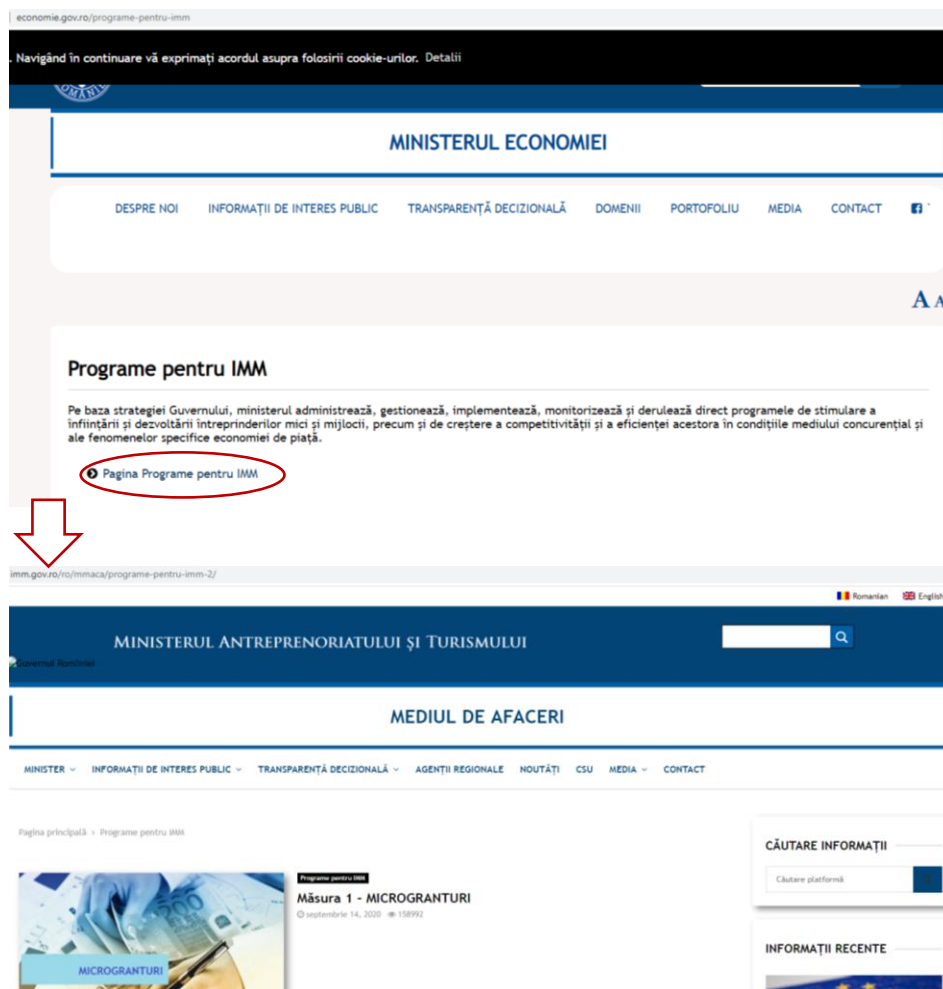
economie.gov.ro/programe-pentru-imm

. Navigând în continuare vă exprimați acordul asupra folosirii cookie-urilor. Detalii

MINISTERUL ECONOMIEI

DESPRE NOI INFORMAȚII DE INTERES PUBLIC TRANSPARENȚĂ DECIZIONALĂ DOMENII PORTOFOLIU MEDIA CONTACT

A A

Programe pentru IMM

Pe baza strategiei Guvernului, ministerul administrează, gestionează, implementează, monitorizează și derulează direct programele de stimulare a înființării și dezvoltării întreprinderilor mici și mijlocii, precum și de creștere a competitivității și a eficienței acestora în condițiile mediului concurențial și ale fenomenelor specifice economiei de piață.

Pagina Programe pentru IMM

imm.gov.ro/ro/mmaca/programe-pentru-imm-2/

Romanian English

Ministerul Antreprenoriatului și Turismului

Guvernul României

MEDIUL DE AFACERI

MINISTER INFORMAȚII DE INTERES PUBLIC TRANSPARENȚĂ DECIZIONALĂ AGENȚII REGIONALE NOUTĂȚI CSU MEDIA CONTACT

Pagina principală › Programe pentru IMM

CĂUTARE INFORMAȚII

Căutare platformă

Programe pentru IMM

Măsura 1 - MICROGRANTURI

septembrie 14, 2020 158992

MICROGRANTURI

INFORMAȚII RECENTE